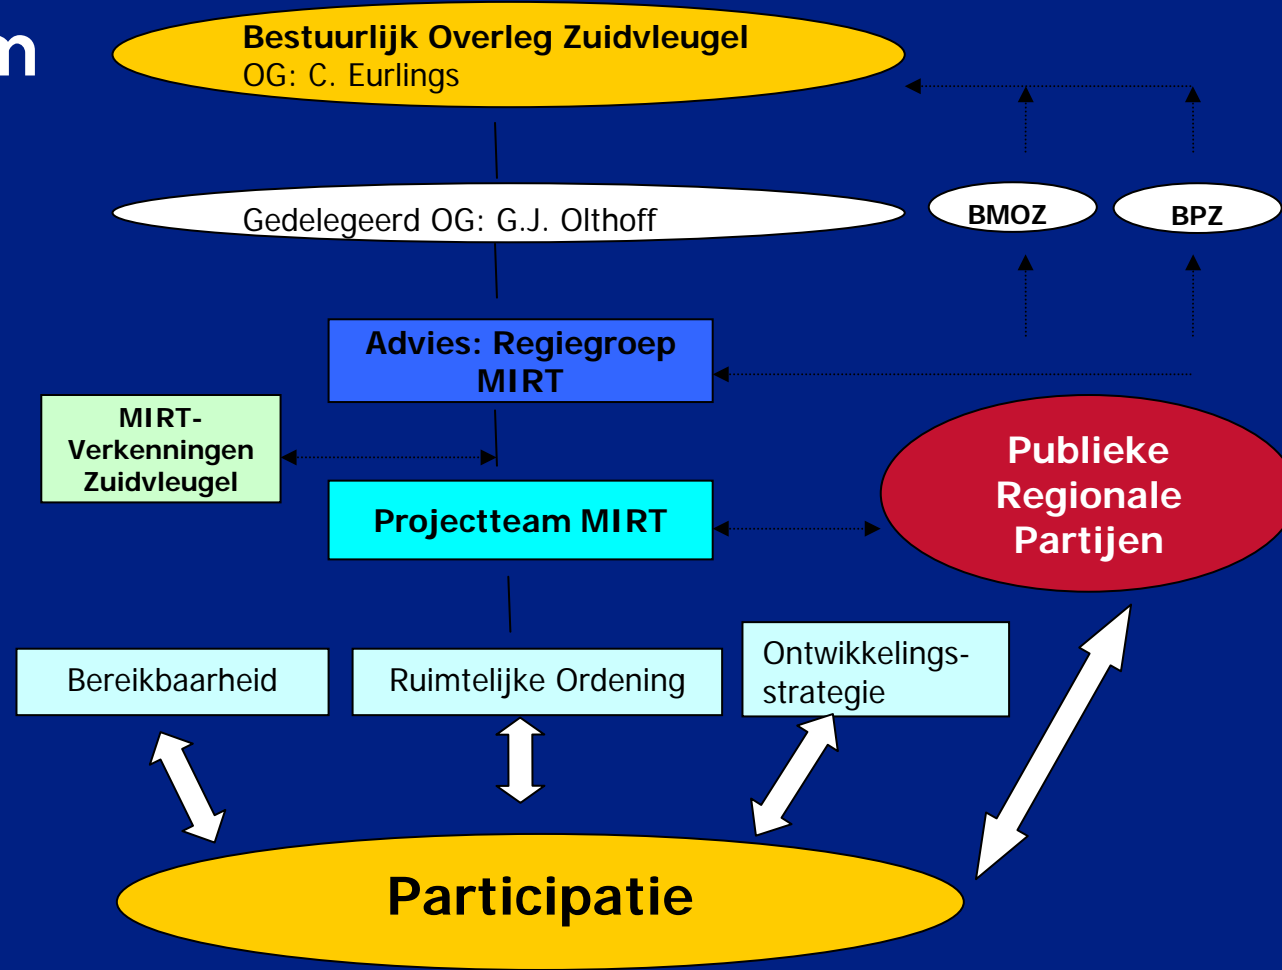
n

Bestuurlijk Overleg Zuidvleugel
OG: C. Eurlings

Gedelegeerd OG: G.J. Olthoff

BMOZ

BPZ

Advies: Regiegroep MIRT

MIRT-Verkenningen Zuidvleugel

Projectteam MIRT

Publieke Regionale Partijen

Bereikbaarheid

Ruimtelijke Ordening

Ontwikkelingsstrategie

Participatie